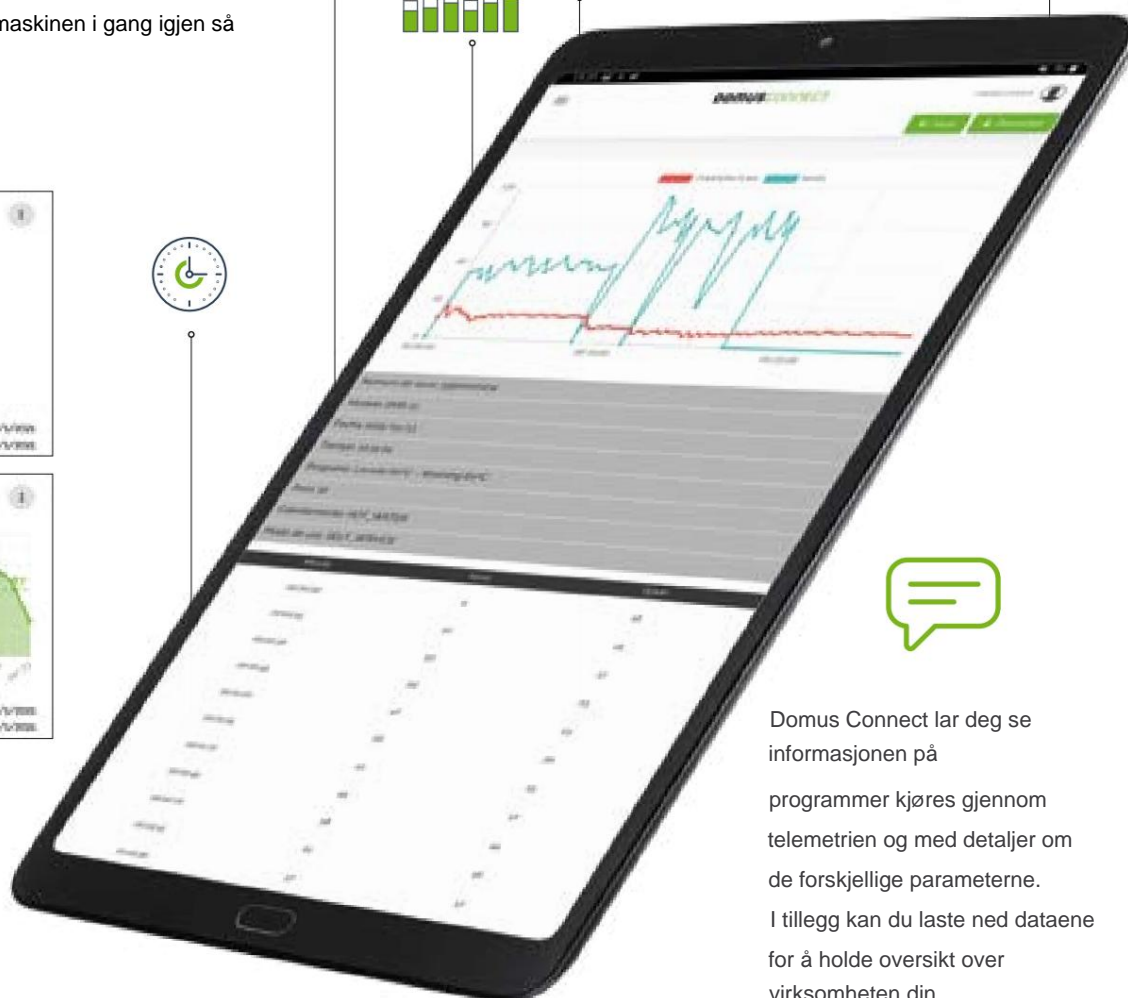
maskinen i gang igjen så

DOMUSCONNECT

Domus Connect lar deg se informasjonen på programmer kjøres gjennom telemetrien og med detaljer om de forskjellige parameterne. I tillegg kan du laste ned dataene for å holde oversikt over virksomheten din